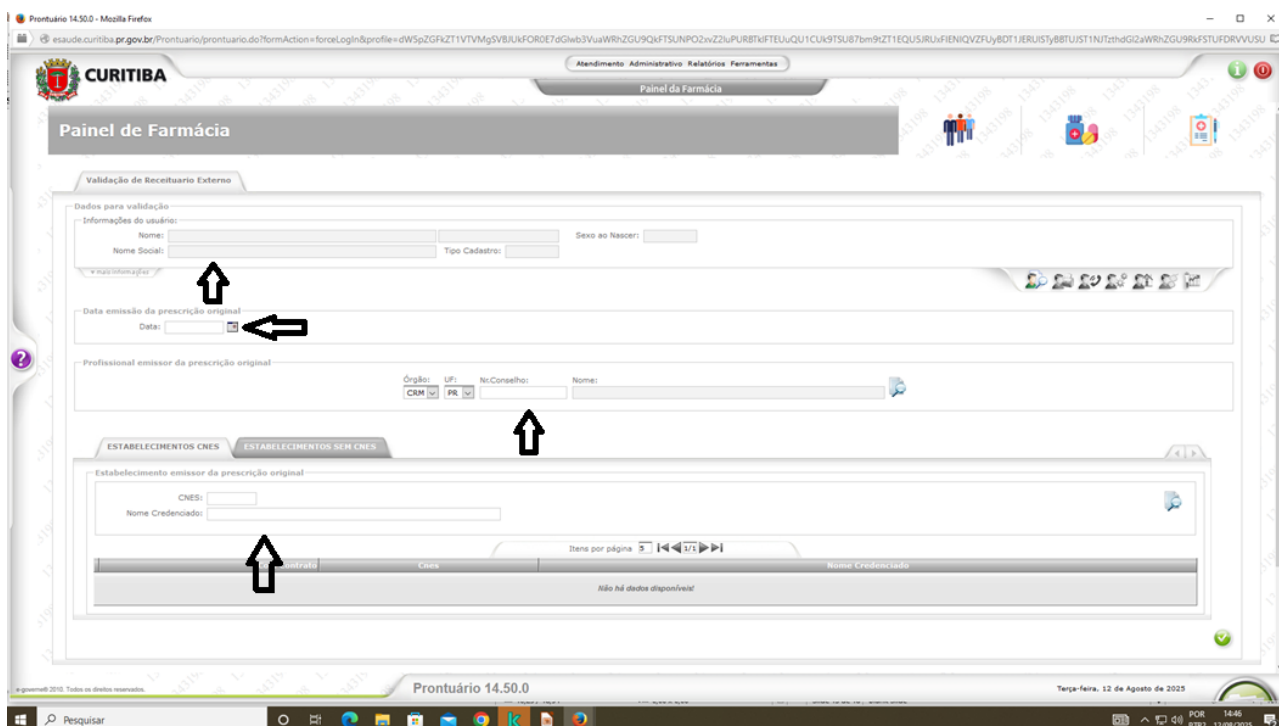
Prontuário 14.50.0 - Mozilla Firefox

esaude.curitiba.pr.gov.br/Prontuario/prontuario.do?formAction=forceLogin&profile=dWSpZGFkZT1VTVMgSVBJUkFOR0E7dGlwb3VuaWRhZGU9QkFTSUNPO2xvZ2luPURBTklFTEUuQU1CUk9TSU87bm9tZT1EQU5JRUxFIENIQVZFUyBDT1JERUlSTyBBTUJST1NJTzthdGl2aWRhZGU9RkFSTUFDRVVUSU

CURITIBA

Atendimento Administrativo Relatórios Ferramentas

Painel da Farmácia

Painel de Farmácia

Validação de Receituario Externo

Dados para validação
Informações do usuário:
Nome:
Sexo ao Nascer:
Nome Social:
Tipo Cadastro:
+ Mais informações

Data emissão da prescrição original
Data:

Profissional emissor da prescrição original
Órgão: CRM
UF: PR
Nr.Conselho:
Nome:

ESTABELECIMENTOS CNES
ESTABELECIMENTOS SEM CNES

Estabelecimento emissor da prescrição original
CNES:
Nome Credenciado:

Itens por página 5 1/1

| Contrato | Cnes | Nome Credenciado |
|---|---|---|
| Não há dados disponíveis! | | |

e-govern® 2010. Todos os direitos reservados.

Prontuário 14.50.0

Terça-feira, 12 de Agosto de 2025

Pesquisar

POR 14:46 13/08/2025